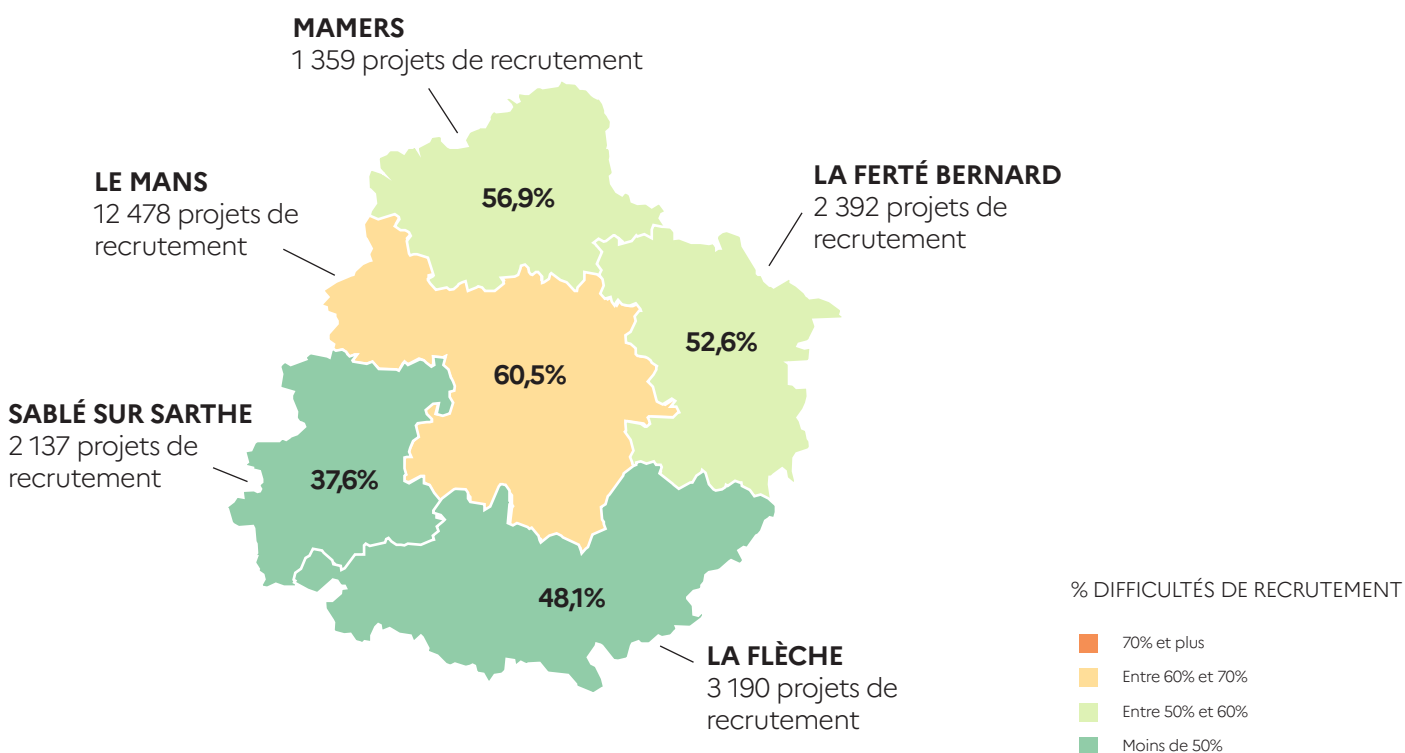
MAMERS
1 359 projets de recrutement

LE MANS
12 478 projets de recrutement

LA FERTÉ BERNARD
2 392 projets de recrutement

56,9%

52,6%

60,5%

SABLÉ SUR SARTHE
2 137 projets de recrutement

37,6%

48,1%

LA FLÈCHE
3 190 projets de recrutement

% DIFFICULTÉS DE RECRUTEMENT

70% et plus

Entre 60% et 70%

Entre 50% et 60%

Moins de 50%